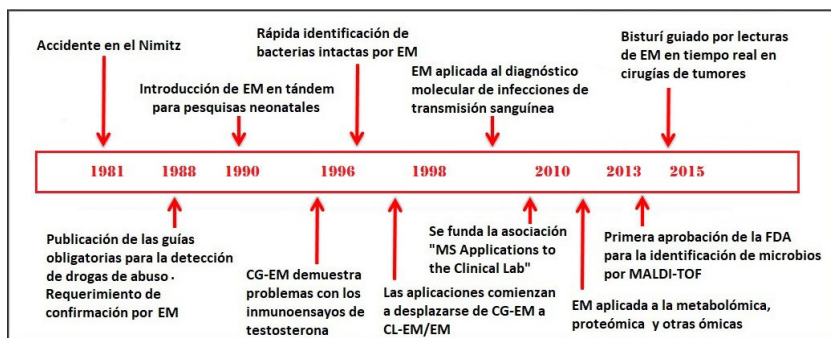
Accidente en el Nimitz

Introducción de EM en tándem para pesquisas neonatales

Rápida identificación de bacterias intactas por EM

EM aplicada al diagnóstico molecular de infecciones de transmisión sanguínea

Bisturí guiado por lecturas de EM en tiempo real en cirugías de tumores

1981 1988 1990 1996 1998 2010 2013 2015

Publicación de las guías obligatorias para la detección de drogas de abuso · Requerimiento de confirmación por EM

CG-EM demuestra problemas con los inmunoensayos de testosterona

Las aplicaciones comienzan a desplazarse de CG-EM a CL-EM/EM

Se funda la asociación "MS Applications to the Clinical Lab"

EM aplicada a la metabolómica, proteómica y otras ómicas

Primera aprobación de la FDA para la identificación de microbios por MALDI-TOF